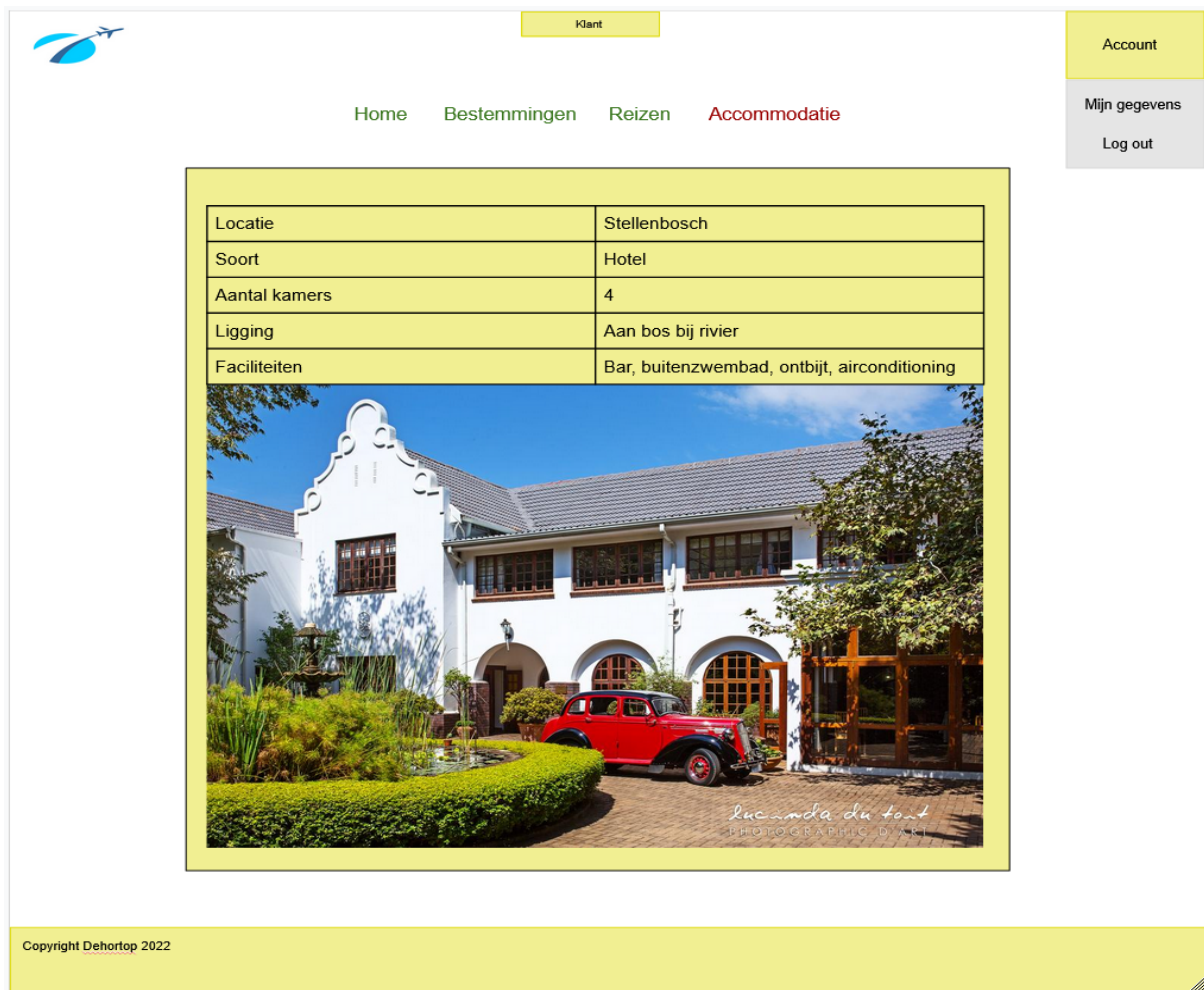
Klant

Account

Mijn gegevens

Log out

Home Bestemmingen Reizen Accommodatie

| Locatie | Stellenbosch |
|---|---|
| Soort | Hotel |
| Aantal kamers | 4 |
| Ligging | Aan bos bij rivier |
| Faciliteiten | Bar, buitenzwembad, ontbijt, airconditioning |

lucinda du toit
PHOTOGRAPHIC D'ART

Copyright Dehortop 2022